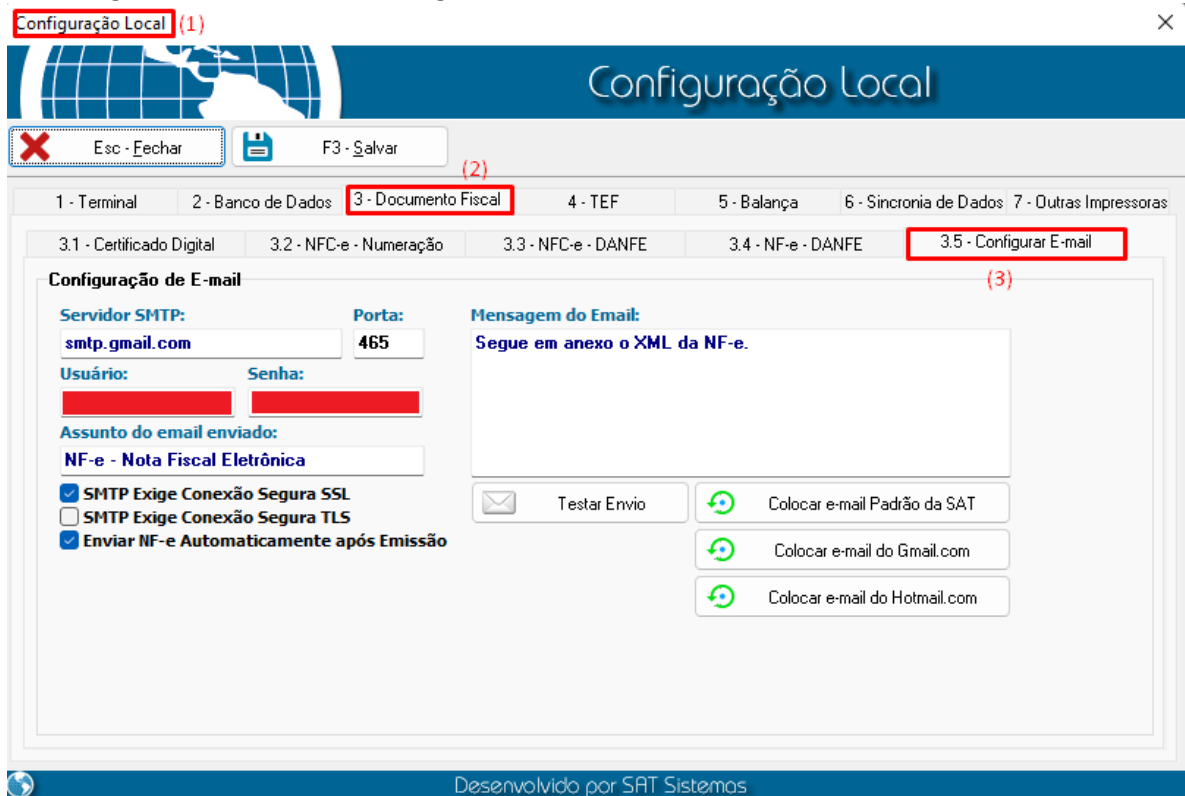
Configuração Local (1)

×

Configuração Local

Esc - Fechar

F3 - Salvar

(2)

1 - Terminal

2 - Banco de Dados

3 - Documento Fiscal

4 - TEF

5 - Balança

6 - Sincronia de Dados

7 - Outras Impressoras

3.1 - Certificado Digital

3.2 - NFC-e - Numeração

3.3 - NFC-e - DANFE

3.4 - NF-e - DANFE

3.5 - Configurar E-mail

(3)

Configuração de E-mail

Servidor SMTP:

smtp.gmail.com

Porta:

465

Usuário:

Senha:

Assunto do email enviado:

NF-e - Nota Fiscal Eletrônica

SMTP Exige Conexão Segura SSL

SMTP Exige Conexão Segura TLS

Enviar NF-e Automaticamente após Emissão

Mensagem do Email:

Segue em anexo o XML da NF-e.

Testar Envio

Colocar e-mail Padrão da SAT

Colocar e-mail do Gmail.com

Colocar e-mail do Hotmail.com

Desenvolvido por SAT Sistemas